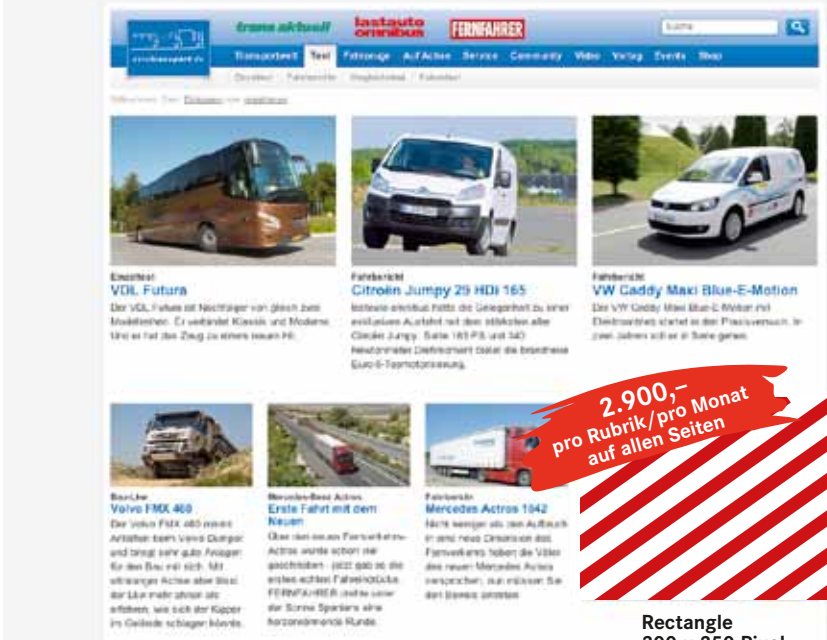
eurotransport.de

trans aktuell

lastauto omnibus

FERNFAHRER

Suche

Transportwelt | Test | Fahrzeuge | Auf Achse | Service | Community | Video | Verlag | Events | Shop

Einzeltest | Fahrberichte | Vergleichstest | Fahrberichte

Einzeltest
VDL Futura
Der VDL Futura ist Nachfolger von gleich zwei Modellreihen. Er verbindet Klassik und Moderne. Und er hat das Zeug zu einem neuen Hit.

Fahrbericht
Citroën Jumpy 29 HDi 165
lastauto omnibus hatte die Gelegenheit zu einer exklusiven Ausfahrt mit dem stärksten aller Citroën Jumpy. Satte 165 PS und 340 Newtonmeter Drehmoment bietet die brandneue Euro-5-Teamotorisierung.

Fahrbericht
VW Caddy Maxi Blue-E-Motion
Der VW Caddy Maxi Blue-E-Motion mit Elektroantrieb startet in den Praxisversuch. In zwei Jahren soll er in Serie gehen.

Bau-Lkw
Volvo FMX 460
Der Volvo FMX 460 nimmt Anleihen beim Volvo Dumper und bringt sehr gute Anlagen für den Bau mit sich. Mit ultralanger Achse aber lässt der Lkw mehr ahnen als erfüllen, wie sich der Kipper im Gelände schlagen könnte.

Mercedes-Benz Actros
Erste Fahrt mit dem Neuen
Über den neuen Fernverkehrs-Actros wurde schon viel geschrieben - jetzt gab es die ersten echten Fahreindrücke. FERNFAHRER drehte unter der Sonne Spaniens eine horizonterweiternde Runde.

Fahrbericht
Mercedes Actros 1842
Nicht weniger als den Aufbruch in eine neue Dimension des Fernverkehrs haben die Väter des neuen Mercedes Actros versprochen, nun müssen Sie den Beweis antreten.

2.900,–
pro Rubrik/pro Monat
auf allen Seiten

Rectangle
300 x 250 Pixel